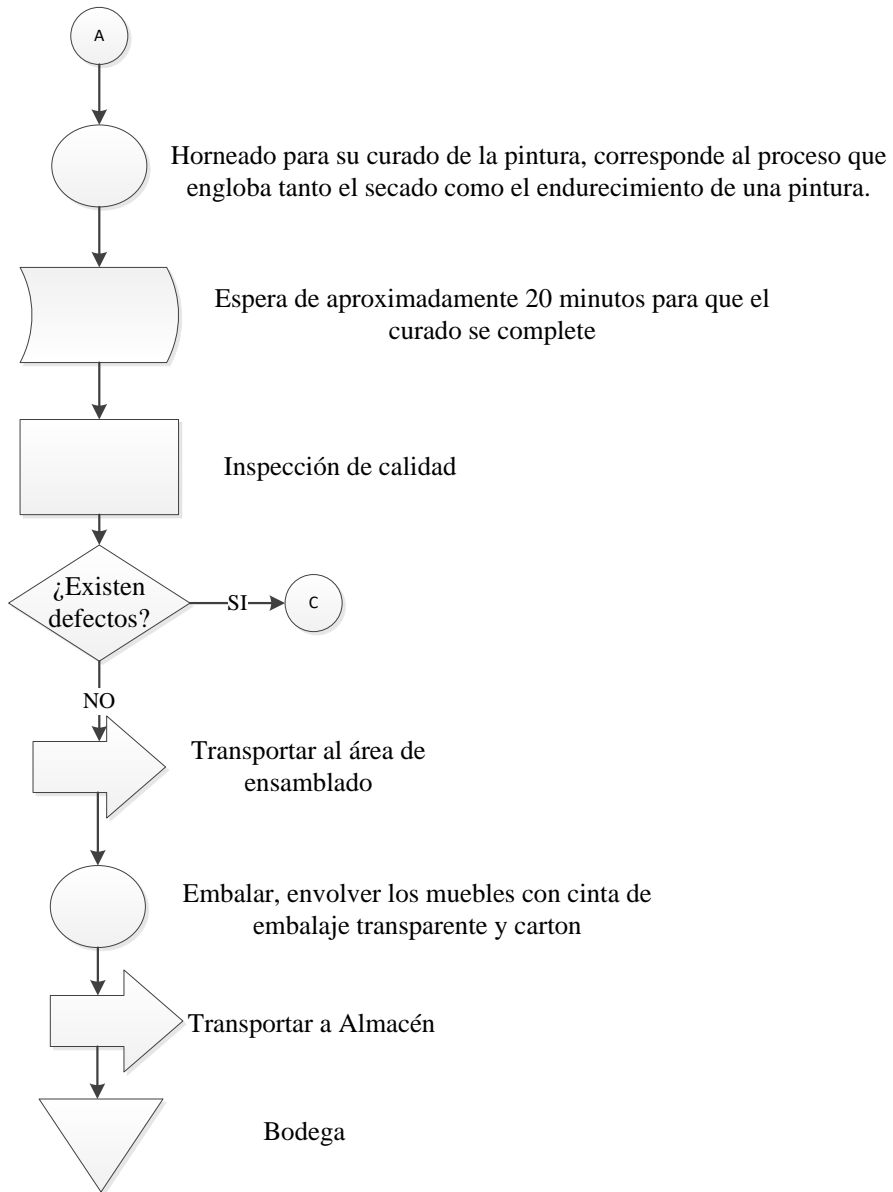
A

Horneado para su curado de la pintura, corresponde al proceso que engloba tanto el secado como el endurecimiento de una pintura.

Espera de aproximadamente 20 minutos para que el curado se complete

Inspección de calidad

¿Existen defectos?

SI

C

NO

Transportar al área de ensamblado

Embalar, envolver los muebles con cinta de embalaje transparente y carton

Transportar a Almacén

Bodega